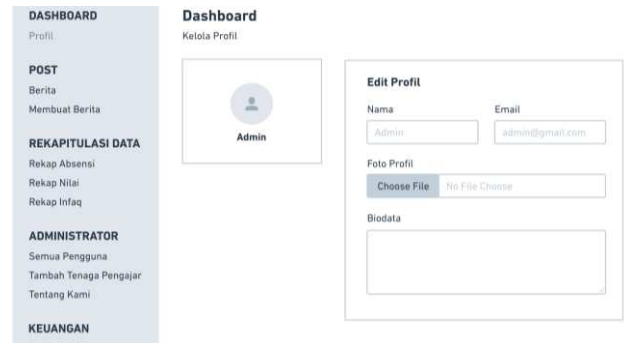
DASHBOARD
Profil

POST
Berita
Membuat Berita

REKAPITULASI DATA
Rekap Absensi
Rekap Nilai
Rekap Infaq

ADMINISTRATOR
Semua Pengguna
Tambah Tenaga Pengajar
Tentang Kami

KEUANGAN

Dashboard
Kelola Profil

Admin

Edit Profil

Nama
Admin

Email
admin@gmail.com

Foto Profil
Choose File No File Chosen

Biodata